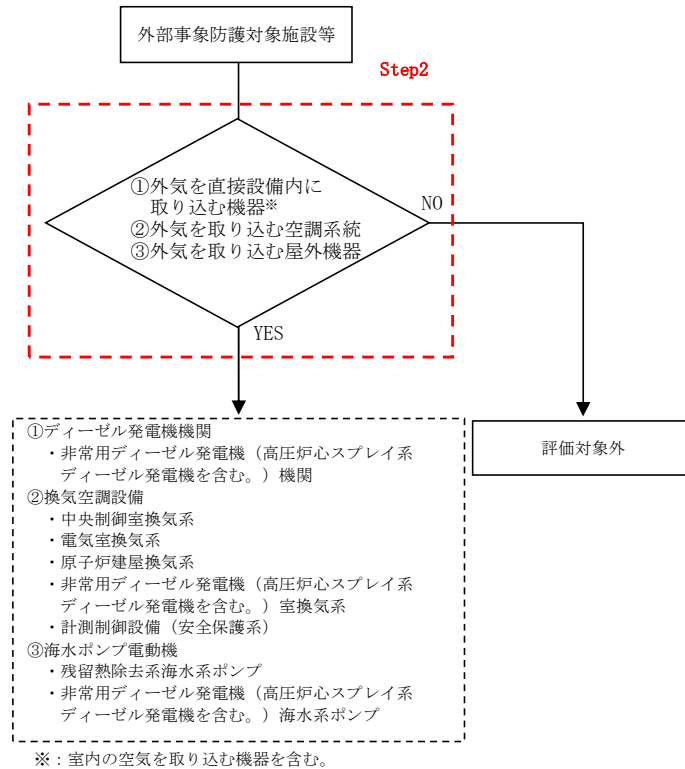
外部事象防護対象施設等

Step2

①外気を直接設備内に取り込む機器※
②外気を取り込む空調系統
③外気を取り込む屋外機器

NO

YES

①ディーゼル発電機機関
・非常用ディーゼル発電機（高圧炉心スプレイ系ディーゼル発電機を含む。）機関
②換気空調設備
・中央制御室換気系
・電気室換気系
・原子炉建屋換気系
・非常用ディーゼル発電機（高圧炉心スプレイ系ディーゼル発電機を含む。）室換気系
・計測制御設備（安全保護系）
③海水ポンプ電動機
・残留熱除去系海水系ポンプ
・非常用ディーゼル発電機（高圧炉心スプレイ系ディーゼル発電機を含む。）海水系ポンプ

評価対象外

※：室内の空気を取り込む機器を含む。